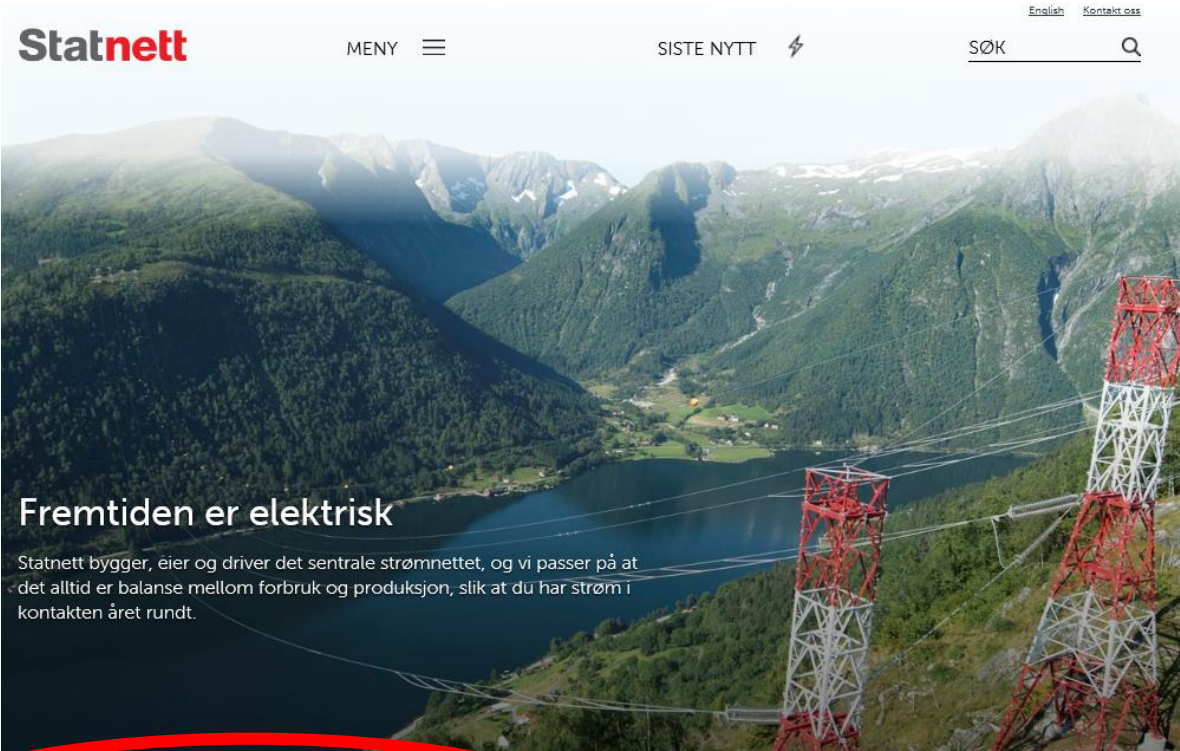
English Kontakt oss

Statnett

MENY

SISTE NYTT

SØK

Fremtiden er elektrisk

Statnett bygger, eier og driver det sentrale strømnettet, og vi passer på at det alltid er balanse mellom forbruk og produksjon, slik at du har strøm i kontakten året rundt.